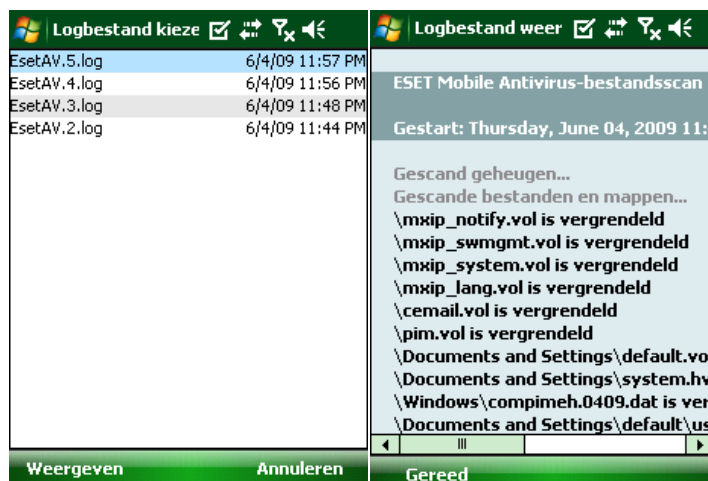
Logbestand kieze

| EsetAV.5.log | 6/4/09 11:57 PM |
|---|---|
| EsetAV.4.log | 6/4/09 11:56 PM |
| EsetAV.3.log | 6/4/09 11:48 PM |
| EsetAV.2.log | 6/4/09 11:44 PM |

Weergeven Annuleren

Logbestand weer

ESET Mobile Antivirus-bestandsscan

Gestart: Thursday, June 04, 2009 11:

Gescand geheugen...
Gescande bestanden en mappen...
\mxip_notify.vol is vergrendeld
\mxip_swmgmt.vol is vergrendeld
\mxip_system.vol is vergrendeld
\mxip_lang.vol is vergrendeld
\cemail.vol is vergrendeld
\pim.vol is vergrendeld
\Documents and Settings\default.vo
\Documents and Settings\system.hv
\Windows\compimeh.0409.dat is ver
\Documents and Settings\default\us

Gereed